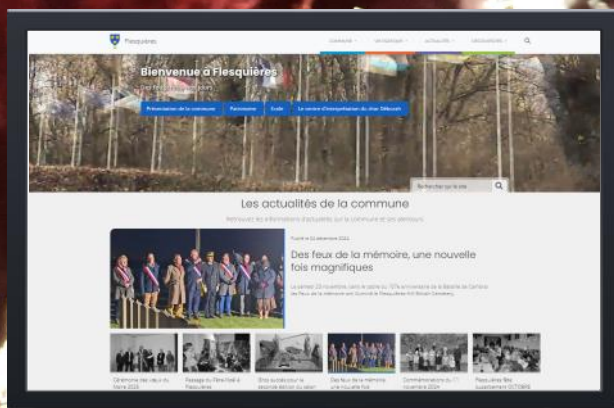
Flesquières

COMMUNE · PATRIMOINE · ACTUALITÉS · DÉCOUVERTES

Bienvenue à Flesquières

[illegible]

Présentation de la commune | Patrimoine | École | Le centre d'interprétation du char Deborah

Rechercher sur le site

Les actualités de la commune

Retrouvez les informations d'actualités sur la commune et ses alentours

Publié le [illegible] décembre 2024

Des feux de la mémoire, une nouvelle fois magnifiques

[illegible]

Cérémonie des vœux du Maire 2025

Passage du Père Noël à Flesquières

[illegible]

Des feux de la mémoire, une nouvelle fois

Commémorations du 11 novembre 2024

Flesquières fête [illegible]